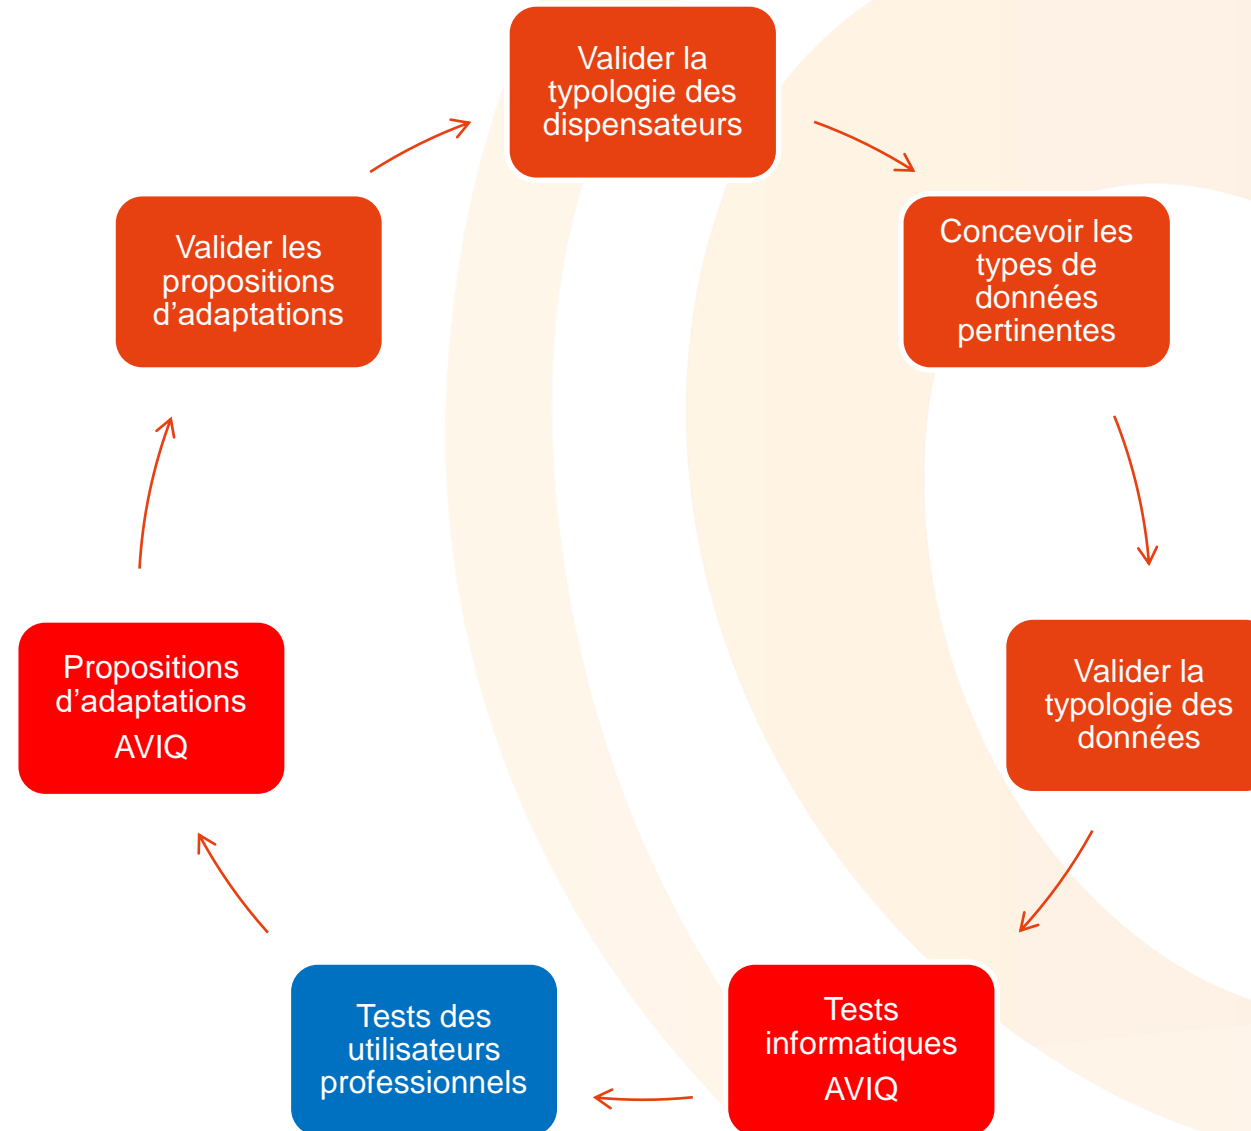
Valider la typologie des dispensateurs

Concevoir les types de données pertinentes

Valider la typologie des données

Tests informatiques
AVIQ

Tests des utilisateurs professionnels

Propositions d’adaptations
AVIQ

Valider les propositions d’adaptations